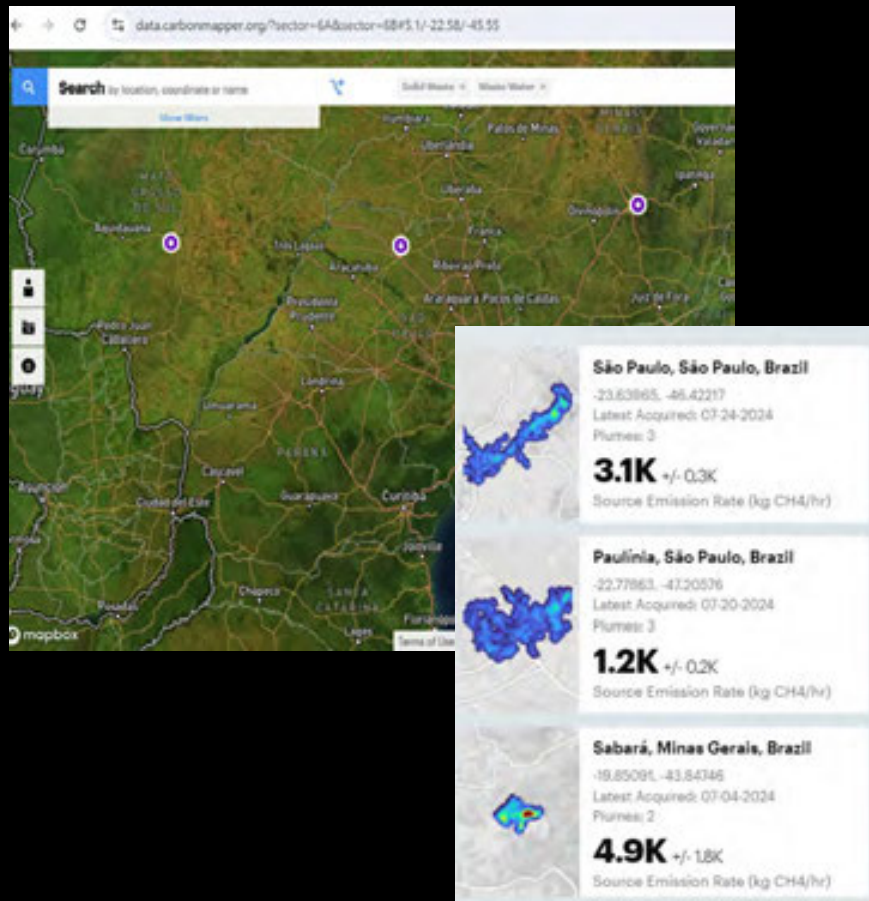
data.carbonmapper.org/?sector=6A&sector=6B#5.1/-22.58/-45.55

Search by location, coordinate or name

Solid Waste × Waste Water ×

Show filters

Corumbá
Aquidauana
Uberlândia
Patos de Minas
Governador Valadares
Ipatinga
Uberaba
Franca
Divinópolis
Três Lagoas
Araçatuba
Ribeirão Preto
Araraquara
Poços de Caldas
Juiz de Fora
Pedro Juan Caballero
Presidente Prudente
Londrina
Umuarama
Cascavel
Ciudad del Este
Guarapuava
Curitiba
Joinville
Posadas
Chapecó
Santa Catarina
Lages
Florianópolis
Paraná

mapbox

Terms of Use

São Paulo, São Paulo, Brazil
-23.63865, -46.42217
Latest Acquired: 07-24-2024
Plumes: 3
3.1K +/- 0.3K
Source Emission Rate (kg CH4/hr)

Paulínia, São Paulo, Brazil
-22.77863, -47.20576
Latest Acquired: 07-20-2024
Plumes: 3
1.2K +/- 0.2K
Source Emission Rate (kg CH4/hr)

Sabará, Minas Gerais, Brazil
-19.85091, -43.84746
Latest Acquired: 07-04-2024
Plumes: 2
4.9K +/- 1.8K
Source Emission Rate (kg CH4/hr)